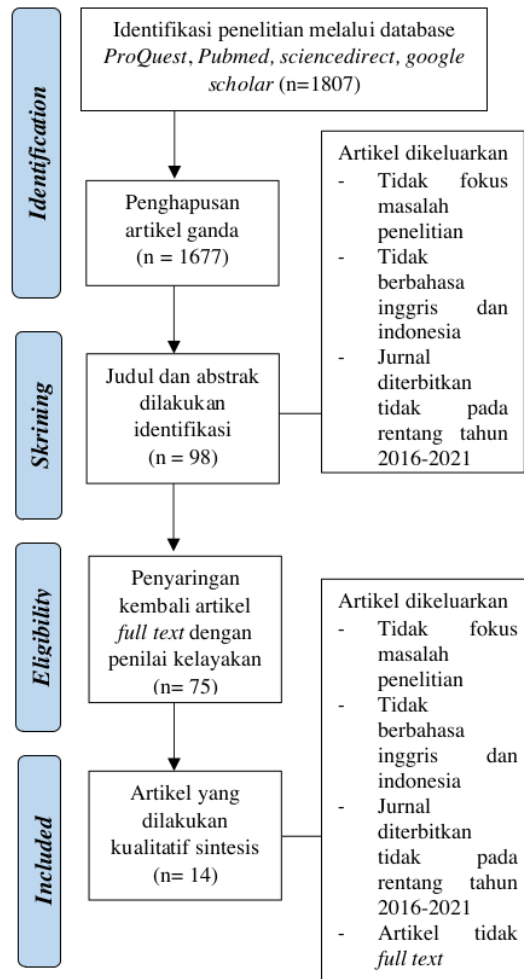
Identification

Identifikasi penelitian melalui database *ProQuest*, *Pubmed*, *sciencedirect*, *google scholar* (n=1807)

Penghapusan artikel ganda (n = 1677)

Artikel dikeluarkan
- Tidak fokus masalah penelitian
- Tidak berbahasa inggris dan indonesia
- Jurnal diterbitkan tidak pada rentang tahun 2016-2021

Skrining

Judul dan abstrak dilakukan identifikasi (n = 98)

Eligibility

Penyaringan kembali artikel *full text* dengan penilai kelayakan (n= 75)

Artikel dikeluarkan
- Tidak fokus masalah penelitian
- Tidak berbahasa inggris dan indonesia
- Jurnal diterbitkan tidak pada rentang tahun 2016-2021
- Artikel tidak *full text*

Included

Artikel yang dilakukan kualitatif sintesis (n= 14)